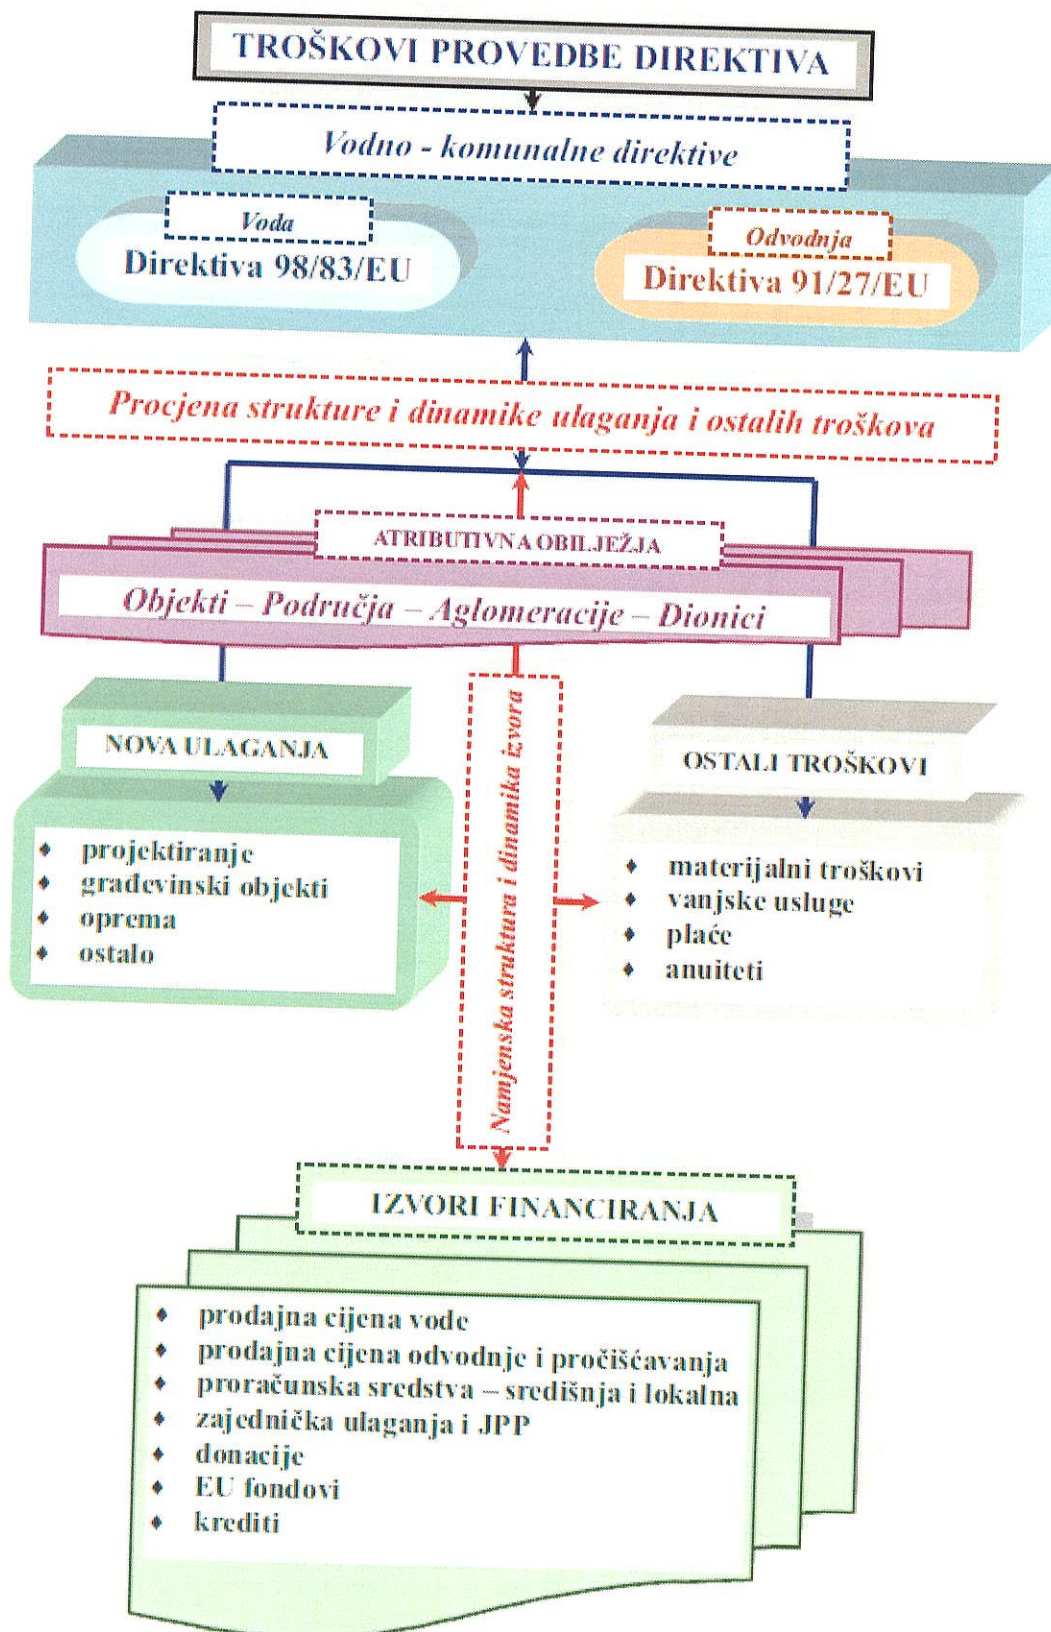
TROŠKOVI PROVEDBE DIREKTIVA

Vodno - komunalne direktive

Voda
Direktiva 98/83/EU

Odvodnja
Direktiva 91/27/EU

Procjena strukture i dinamike ulaganja i ostalih troškova

ATRIBUTIVNA OBILJEŽJA

Objekti – Područja – Aglomeracije – Dionici

NOVA ULAGANJA

- projektiranje
- građevinski objekti
- oprema
- ostalo

Namjenska struktura i dinamika izvora

OSTALI TROŠKOVI

- materijalni troškovi
- vanjske usluge
- plaće
- anuiteti

IZVORI FINANCIRANJA

- prodajna cijena vode
- prodajna cijena odvodnje i pročišćavanja
- proračunska sredstva – središnja i lokalna
- zajednička ulaganja i JPP
- donacije
- EU fondovi
- krediti